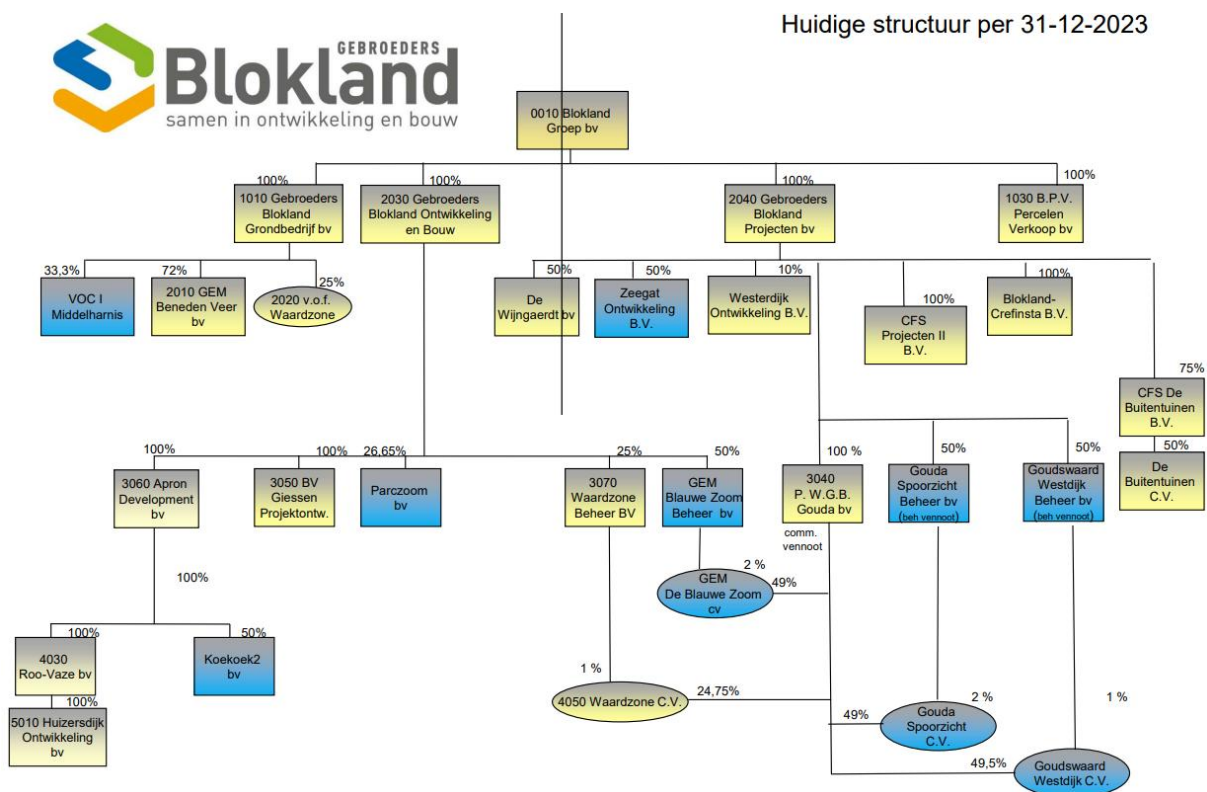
GEBROEDERS
Blokland
samen in ontwikkeling en bouw

Huidige structuur per 31-12-2023

0010 Blokland Groep bv

100%
1010 Gebroeders Blokland Grondbedrijf bv

100%
2030 Gebroeders Blokland Ontwikkeling en Bouw

100%
2040 Gebroeders Blokland Projecten bv

100%
1030 B.P.V. Percelen Verkoop bv

33,3%
VOC I Middelharnis

72%
2010 GEM Beneden Veer bv

25%
2020 v.o.f. Waardzone

50%
De Wijngaerdt bv

50%
Zeegat Ontwikkeling B.V.

10%
Westerdijk Ontwikkeling B.V.

100%
CFS Projecten II B.V.

100%
Blokland-Crefinsta B.V.

75%
CFS De Buitentuinen B.V.

50%
De Buitentuinen C.V.

100%
3060 Apron Development bv

100%
3050 BV Giessen Projektontw.

26,65%
Parczoom bv

25%
3070 Waardzone Beheer BV

50%
GEM Blauwe Zoom Beheer bv

100 %
3040 P. W.G.B. Gouda bv

comm. vennoot

50%
Gouda Spoorzicht Beheer bv
(beh vennoot)

50%
Goudswaard Westdijk Beheer bv
(beh vennoot)

100%

100%
4030 Roo-Vaze bv

100%
5010 Huizersdijk Ontwikkeling bv

50%
Koekoek2 bv

2 %
49%
GEM De Blauwe Zoom cv

1 %
24,75%
4050 Waardzone C.V.

2 %
49%
Gouda Spoorzicht C.V.

1 %
49,5%
Goudswaard Westdijk C.V.